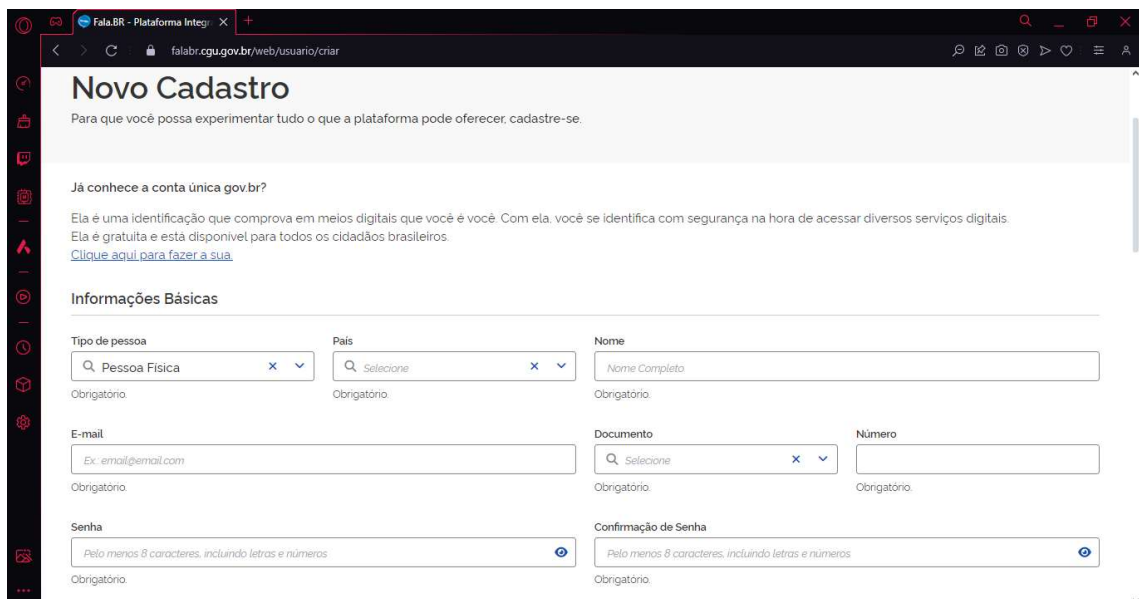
Fala.BR - Plataforma Integr

falabr.cgu.gov.br/web/usuario/criar

Novo Cadastro

Para que você possa experimentar tudo o que a plataforma pode oferecer, cadastre-se.

Já conhece a conta única gov.br?

Ela é uma identificação que comprova em meios digitais que você é você. Com ela, você se identifica com segurança na hora de acessar diversos serviços digitais. Ela é gratuita e está disponível para todos os cidadãos brasileiros.
Clique aqui para fazer a sua.

Informações Básicas

Tipo de pessoa
Pessoa Física
Obrigatório.

País
Selecione
Obrigatório.

Nome
Nome Completo
Obrigatório.

E-mail
Ex.: email@email.com
Obrigatório.

Documento
Selecione
Obrigatório.

Número
Obrigatório.

Senha
Pelo menos 8 caracteres, incluindo letras e números
Obrigatório.

Confirmação de Senha
Pelo menos 8 caracteres, incluindo letras e números
Obrigatório.